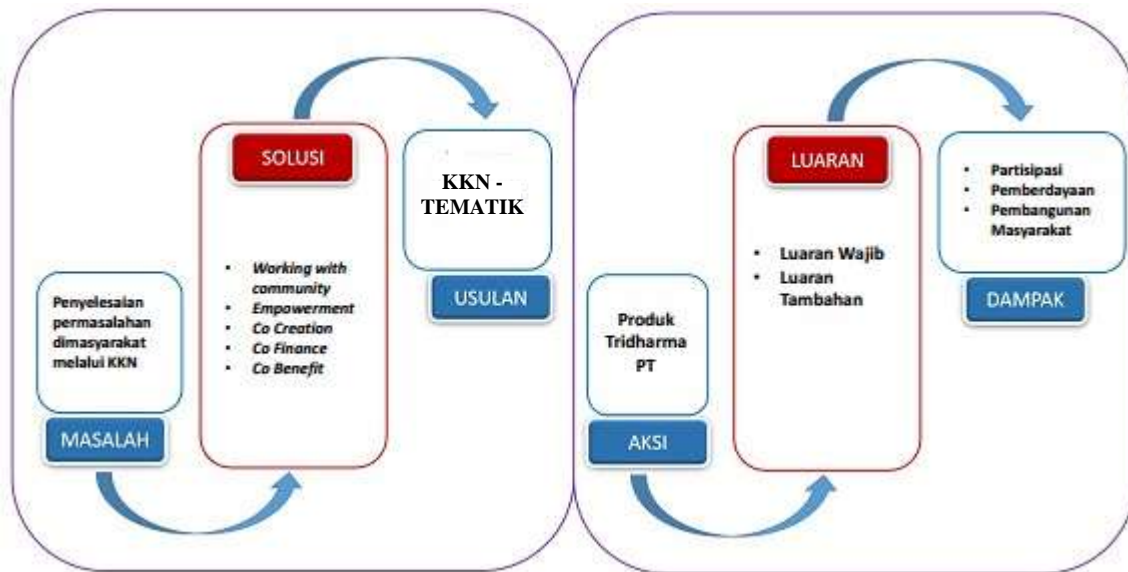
Penyelesaian permasalahan dimasyarakat melalui KKN

MASALAH

SOLUSI

- *Working with community*
- *Empowerment*
- *Co Creation*
- *Co Finance*
- *Co Benefit*

KKN - TEMATIK

USULAN

Produk Tridharma PT

AKSI

LUARAN

- Luaran Wajib
- Luaran Tambahan

- Partisipasi
- Pemberdayaan
- Pembangunan Masyarakat

DAMPAK